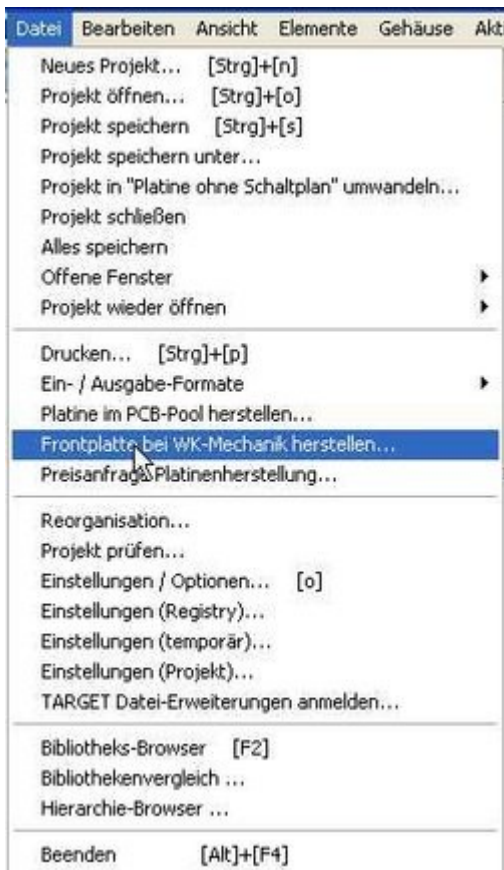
Datei Bearbeiten Ansicht Elemente Gehäuse Akt

Neues Projekt... [Strg]+[n]
Projekt öffnen... [Strg]+[o]
Projekt speichern [Strg]+[s]
Projekt speichern unter...
Projekt in "Platine ohne Schaltplan" umwandeln...
Projekt schließen
Alles speichern
Offene Fenster
Projekt wieder öffnen

Drucken... [Strg]+[p]
Ein- / Ausgabe-Formate
Platine im PCB-Pool herstellen...
Frontplatte bei WK-Mechanik herstellen...
Preisanfrage Platinenherstellung...

Reorganisation...
Projekt prüfen...
Einstellungen / Optionen... [o]
Einstellungen (Registry)...
Einstellungen (temporär)...
Einstellungen (Projekt)...
TARGET Datei-Erweiterungen anmelden...

Bibliotheks-Browser [F2]
Bibliothekenvergleich ...
Hierarchie-Browser ...

Beenden [Alt]+[F4]